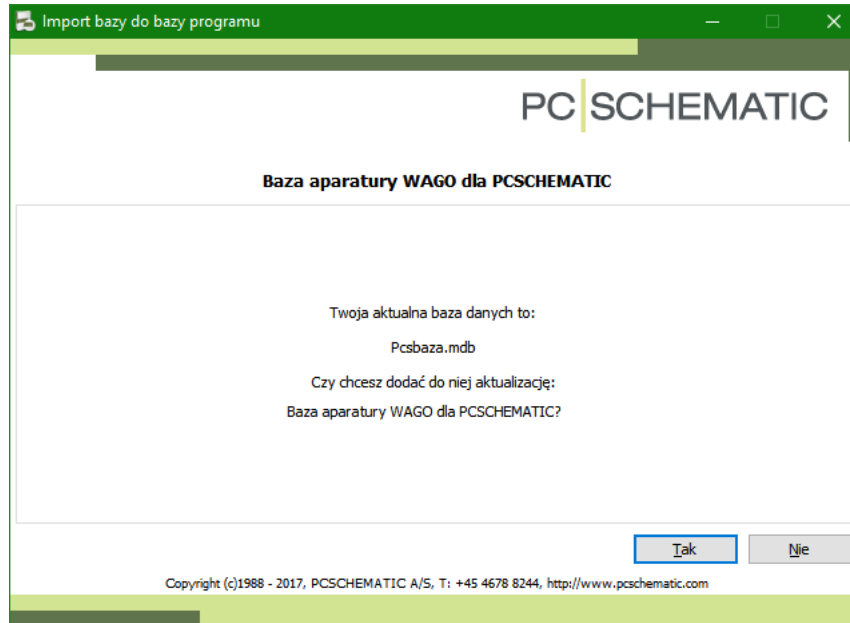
Import bazy do bazy programu

PC SCHEMATIC

Baza aparatury WAGO dla PCSCHEMATIC

Twoja aktualna baza danych to:

Pcsbaza.mdb

Czy chcesz dodać do niej aktualizację:

Baza aparatury WAGO dla PCSCHEMATIC?

Tak

Nie

Copyright (c)1988 - 2017, PCSCHEMATIC A/S, T: +45 4678 8244, http://www.pcschematic.com